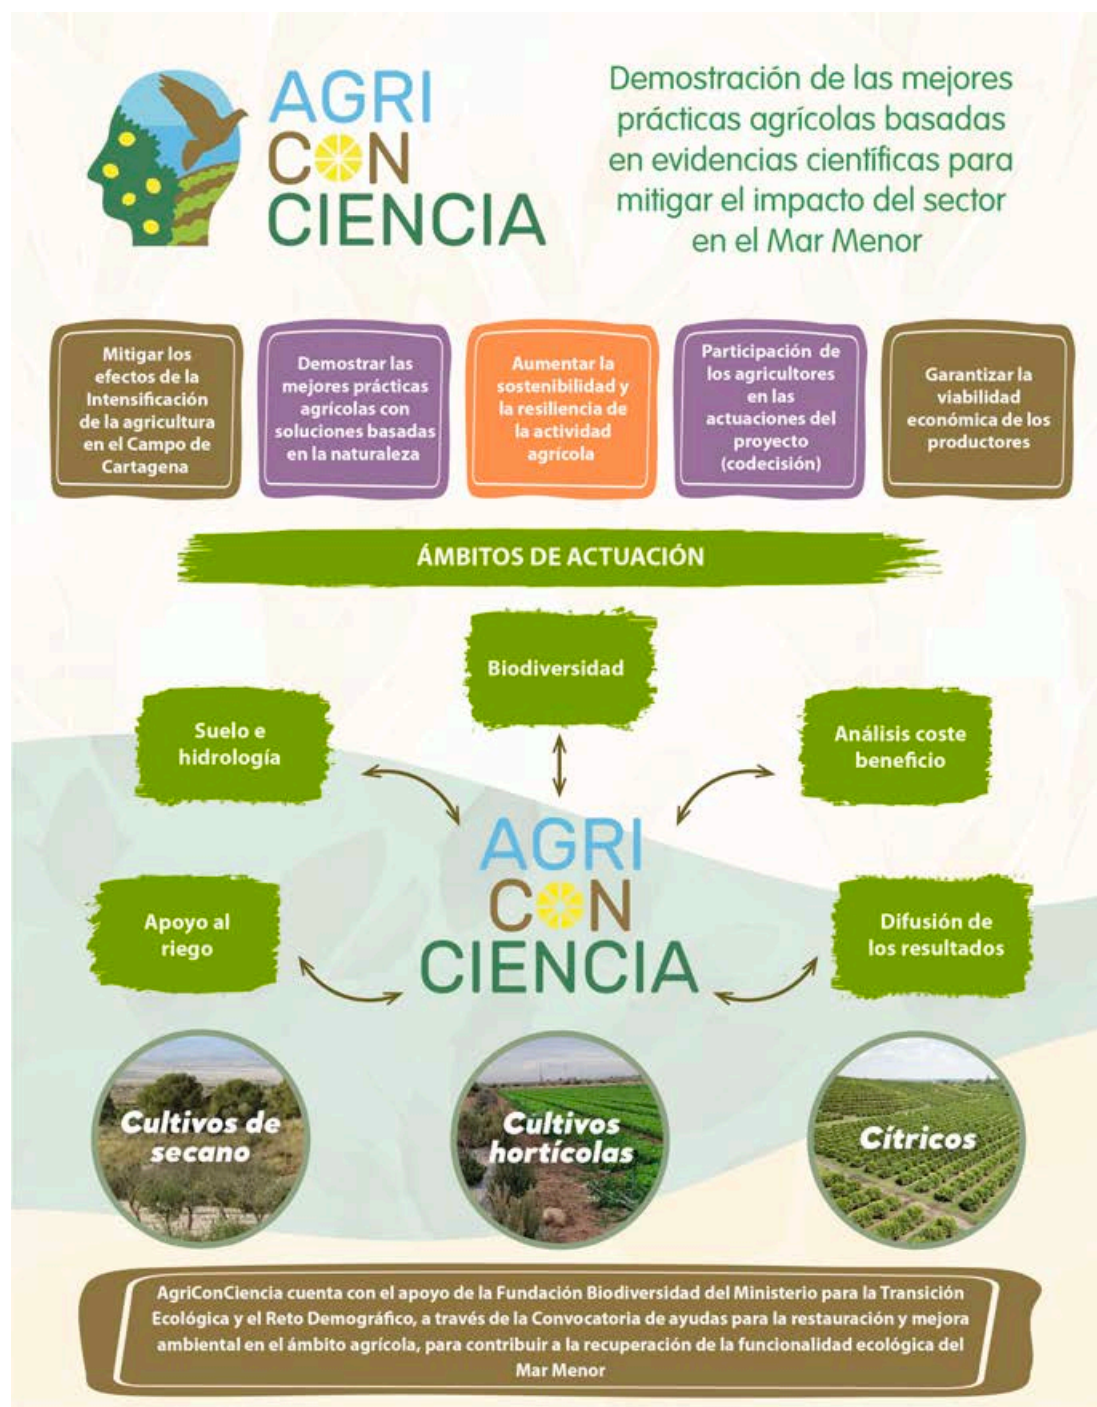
AGRI CON CIENCIA

Demostración de las mejores prácticas agrícolas basadas en evidencias científicas para mitigar el impacto del sector en el Mar Menor

Mitigar los efectos de la Intensificación de la agricultura en el Campo de Cartagena

Demostrar las mejores prácticas agrícolas con soluciones basadas en la naturaleza

Aumentar la sostenibilidad y la resiliencia de la actividad agrícola

Participación de los agricultores en las actuaciones del proyecto (codecisión)

Garantizar la viabilidad económica de los productores

ÁMBITOS DE ACTUACIÓN

Biodiversidad

Suelo e hidrología

Análisis coste beneficio

AGRI CON CIENCIA

Apoyo al riego

Difusión de los resultados

Cultivos de secano

Cultivos hortícolas

Cítricos

AgriConCiencia cuenta con el apoyo de la Fundación Biodiversidad del Ministerio para la Transición Ecológica y el Reto Demográfico, a través de la Convocatoria de ayudas para la restauración y mejora ambiental en el ámbito agrícola, para contribuir a la recuperación de la funcionalidad ecológica del Mar Menor